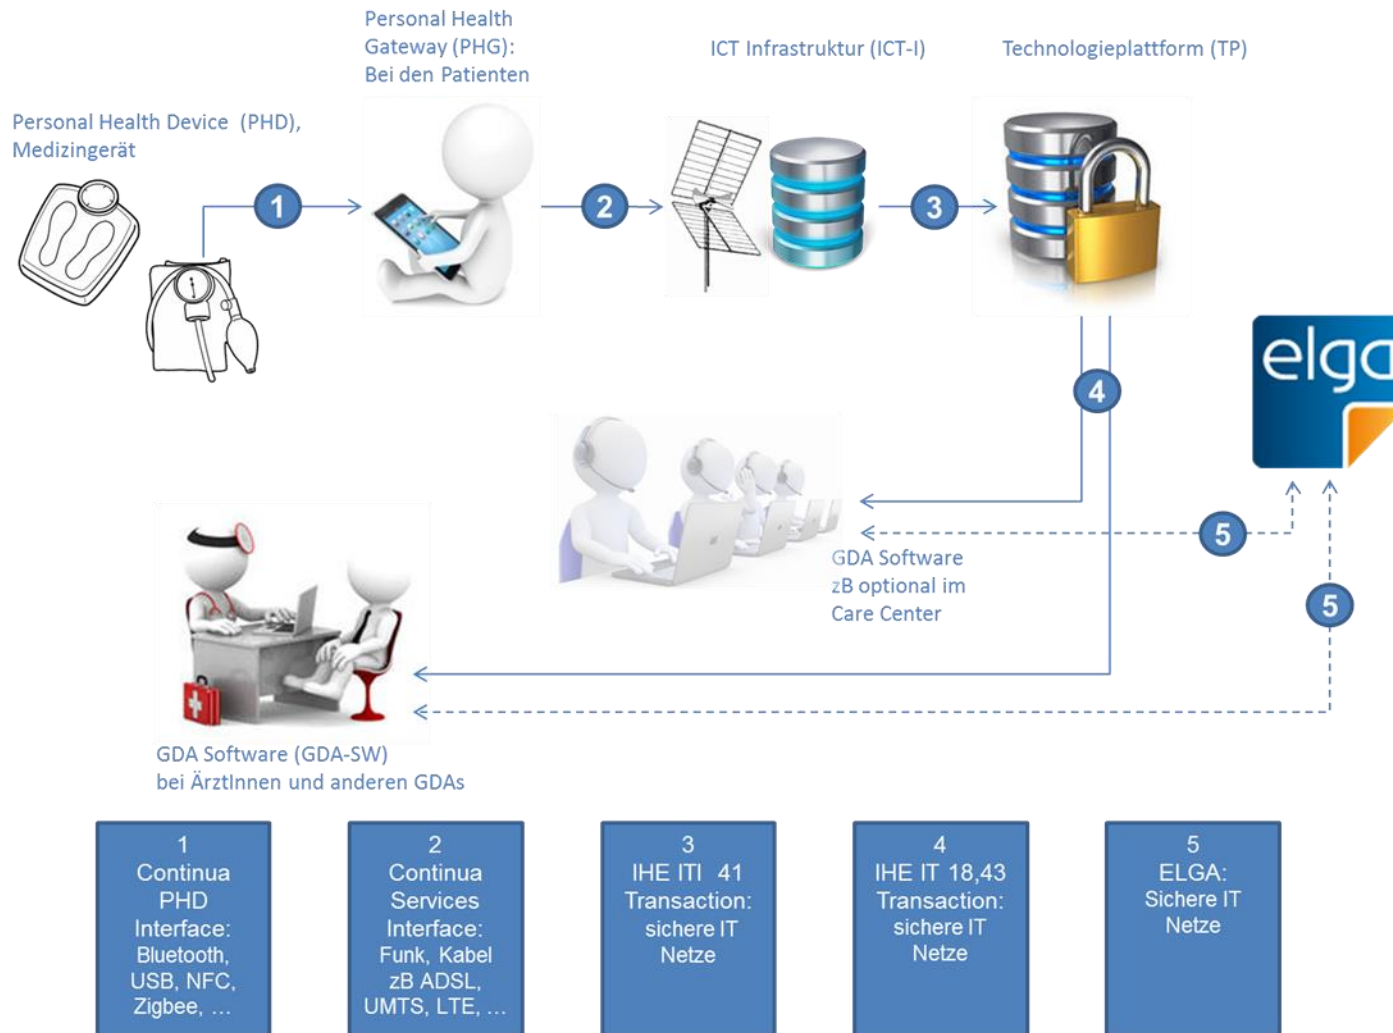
Personal Health Device (PHD), Medizingerät

Personal Health Gateway (PHG): Bei den Patienten

ICT Infrastruktur (ICT-I)

Technologieplattform (TP)

1

2

3

4

elga

5

5

GDA Software zB optional im Care Center

GDA Software (GDA-SW) bei ÄrztInnen und anderen GDAs

| 1 Continua PHD Interface: Bluetooth, USB, NFC, Zigbee, ... | 2 Continua Services Interface: Funk, Kabel zB ADSL, UMTS, LTE, ... | 3 IHE ITI 41 Transaction: sichere IT Netze | 4 IHE IT 18,43 Transaction: sichere IT Netze | 5 ELGA: Sichere IT Netze |
|---|---|---|---|---|